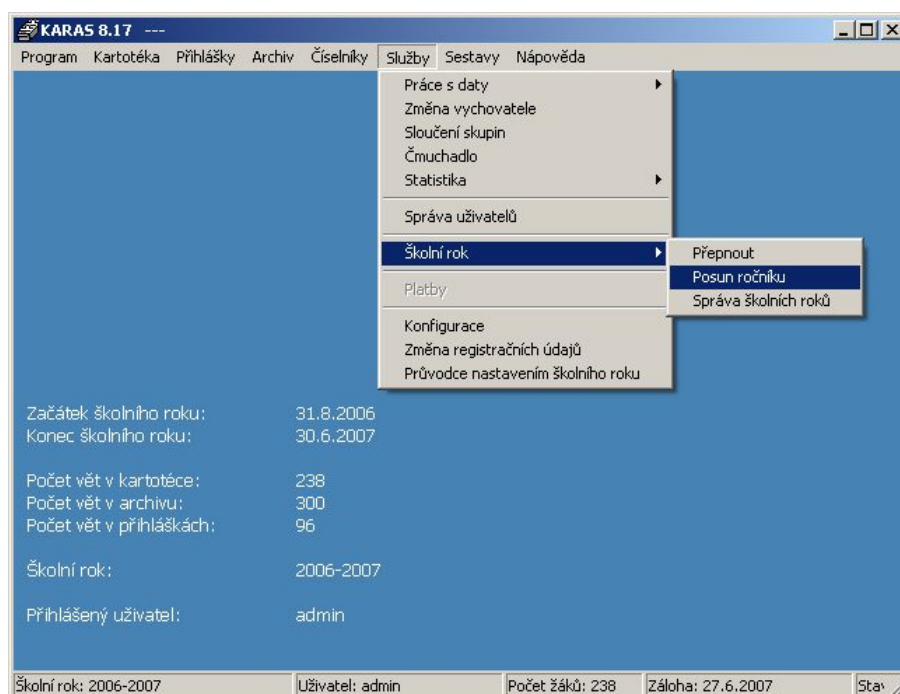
KARAS 8.17 ---

Program Kartotéka Přihlášky Archiv Číselníky Služby Sestavy Nápověda

Práce s daty
Změna vychovatele
Sloučení skupin
Čmuchadlo
Statistika
Správa uživatelů
Školní rok
Platby
Konfigurace
Změna registračních údajů
Průvodce nastavením školního roku

Přepnout
Posun ročníku
Správa školních roků

Začátek školního roku: 31.8.2006
Konec školního roku: 30.6.2007

Počet vět v kartotéce: 238
Počet vět v archivu: 300
Počet vět v přihláškách: 96

Školní rok: 2006-2007

Přihlášený uživatel: admin

Školní rok: 2006-2007 | Uživatel: admin | Počet žáků: 238 | Záloha: 27.6.2007 | Sta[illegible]